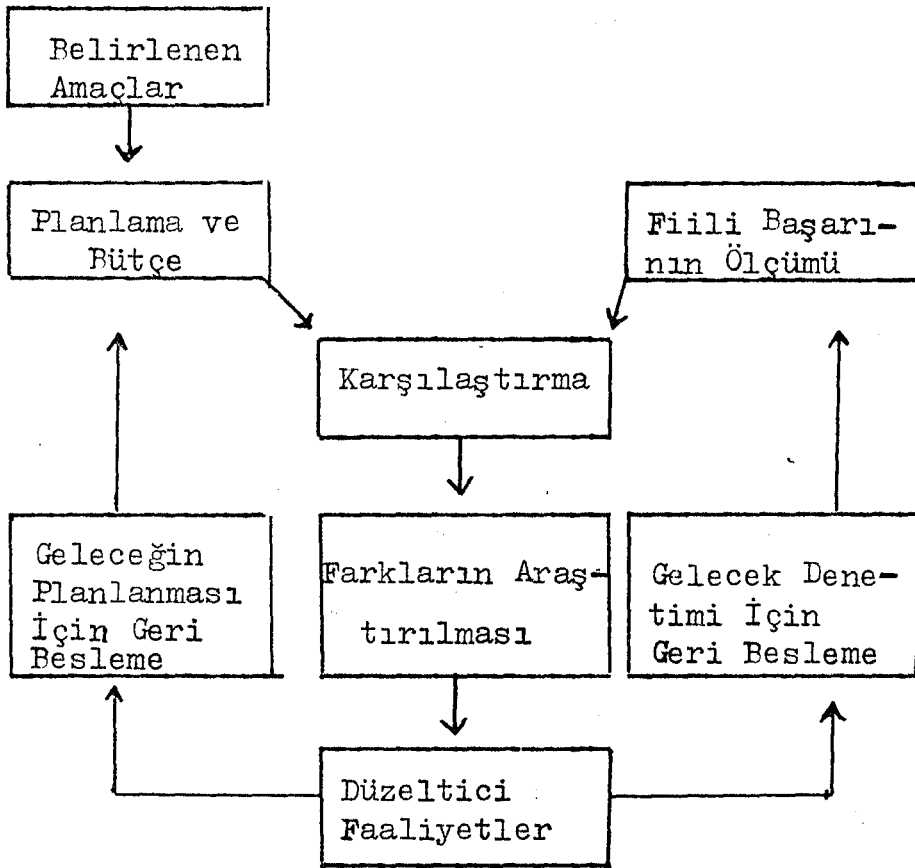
Belirlenen Amaçlar

Planlama ve Bütçe

Fiili Başarının Ölçümü

Karşılaştırma

Geleceğin Planlanması İçin Geri Besleme

Farkların Araştırılması

Gelecek Denetimi İçin Geri Besleme

Düzeltici Faaliyetler